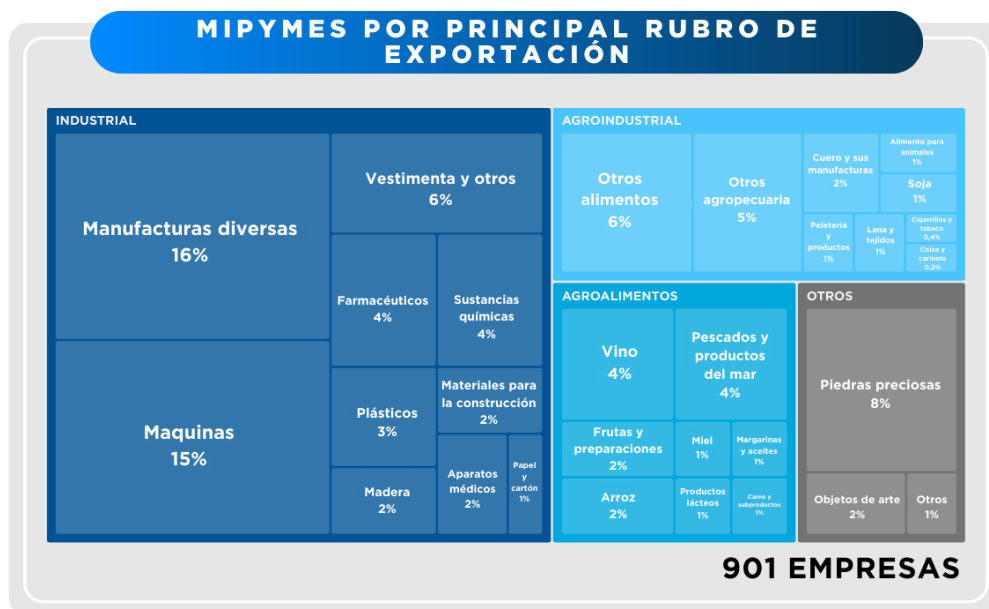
MIPYMES POR PRINCIPAL RUBRO DE EXPORTACIÓN

INDUSTRIAL

Manufacturas diversas
16%

Maquinas
15%

Vestimenta y otros
6%

Farmacéuticos
4%

Sustancias químicas
4%

Plásticos
3%

Materiales para la construcción
2%

Madera
2%

Aparatos médicos
2%

Papel y cartón
1%

AGROINDUSTRIAL

Otros alimentos
6%

Otros agropecuaria
5%

Cuero y sus manufacturas
2%

Alimento para animales
1%

Soja
1%

Peletería y productos
1%

Lana y tejidos
1%

Cigarrillos y tabaco
0,4%

Colza y carinata
0,2%

AGROALIMENTOS

Vino
4%

Pescados y productos del mar
4%

Frutas y preparaciones
2%

Miel
1%

Margarinas y aceites
1%

Arroz
2%

Productos lácteos
1%

Carne y subproductos
1%

OTROS

Piedras preciosas
8%

Objetos de arte
2%

Otros
1%

901 EMPRESAS